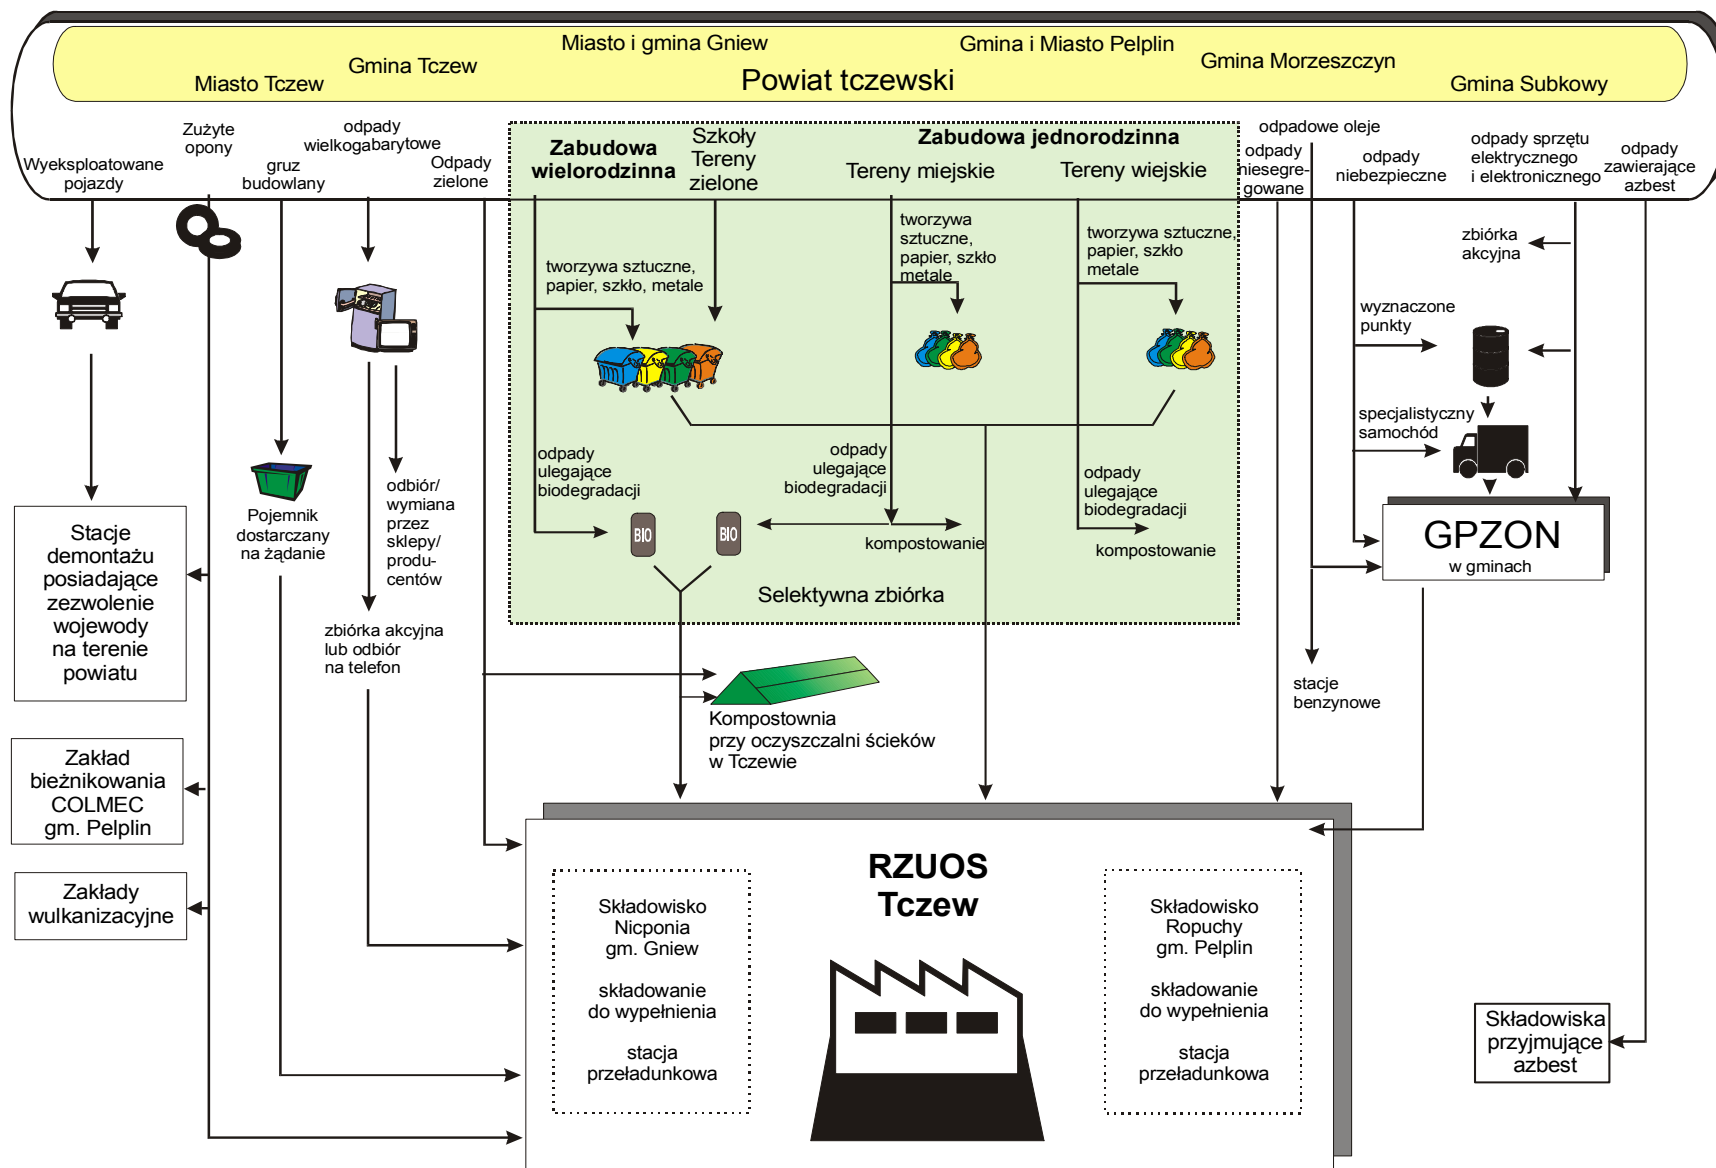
Miasto i gmina Gniew
Gmina i Miasto Pelplin
Gmina Tczew
Gmina Morzeszczyn
Miasto Tczew
Powiat tczewski
Gmina Subkowy

Wyeksploatowane pojazdy
Zużyte opony
gruz budowlany
odpady wielkogabarytowe
Odpady zielone
Zabudowa wielorodzinna
Szkoły Tereny zielone
Zabudowa jednorodzinna
Tereny miejskie
Tereny wiejskie
odpadowe oleje
odpady niesegregowane
odpady niebezpieczne
odpady sprzętu elektrycznego i elektronicznego
odpady zawierające azbest

tworzywa sztuczne, papier, szkło, metale
tworzywa sztuczne, papier, szkło metale
tworzywa sztuczne, papier, szkło metale
zbiórka akcyjna
wyznaczone punkty
specjalistyczny samochód

odpady ulegające biodegradacji
odpady ulegające biodegradacji
odpady ulegające biodegradacji
BIO
BIO
kompostowanie
kompostowanie
Selektywna zbiórka

Stacje demontażu posiadające zezwolenie wojewody na terenie powiatu
Pojemnik dostarczany na żądanie
odbiór/ wymiana przez sklepy/ producentów
zbiórka akcyjna lub odbiór na telefon
GPZON
w gminach
stacje benzynowe

Kompostownia przy oczyszczalni ścieków w Tczewie

Zakład bieżnikowania COLMEC gm. Pelplin
Zakłady wulkanizacyjne

RZUOS Tczew
Składowisko Nicponia gm. Gniew
składowanie do wypełnienia
stacja przeładunkowa
Składowisko Ropuchy gm. Pelplin
składowanie do wypełnienia
stacja przeładunkowa

Składowiska przyjmujące azbest